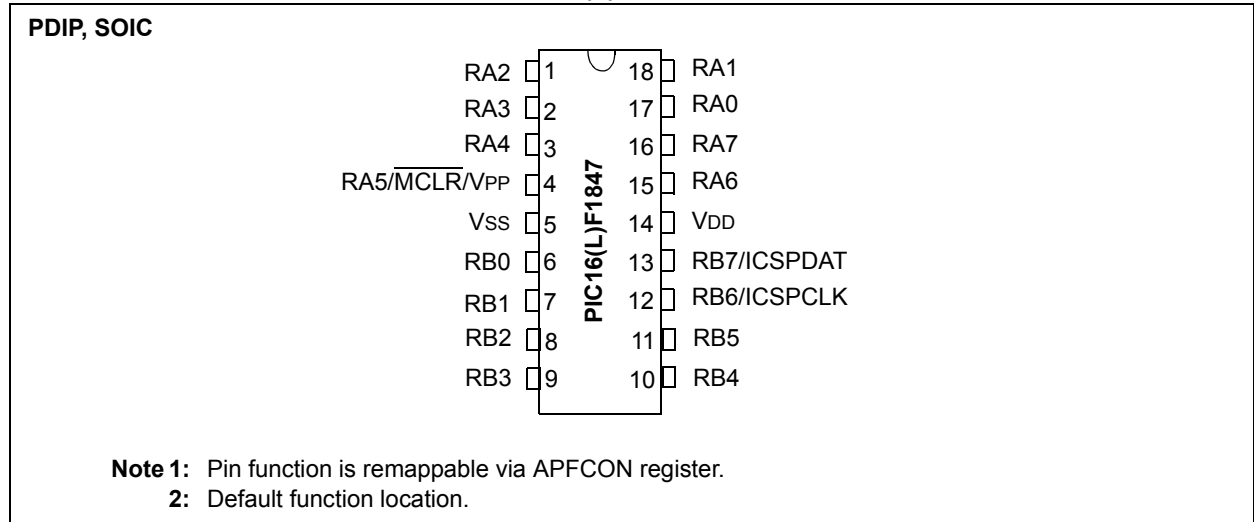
PDIP, SOIC

RA2 1
RA3 2
RA4 3
RA5/$\overline{MCLR}$/VPP 4
VSS 5
RB0 6
RB1 7
RB2 8
RB3 9

PIC16(L)F1847

18 RA1
17 RA0
16 RA7
15 RA6
14 VDD
13 RB7/ICSPDAT
12 RB6/ICSPCLK
11 RB5
10 RB4

Note 1: Pin function is remappable via APFCON register.
2: Default function location.